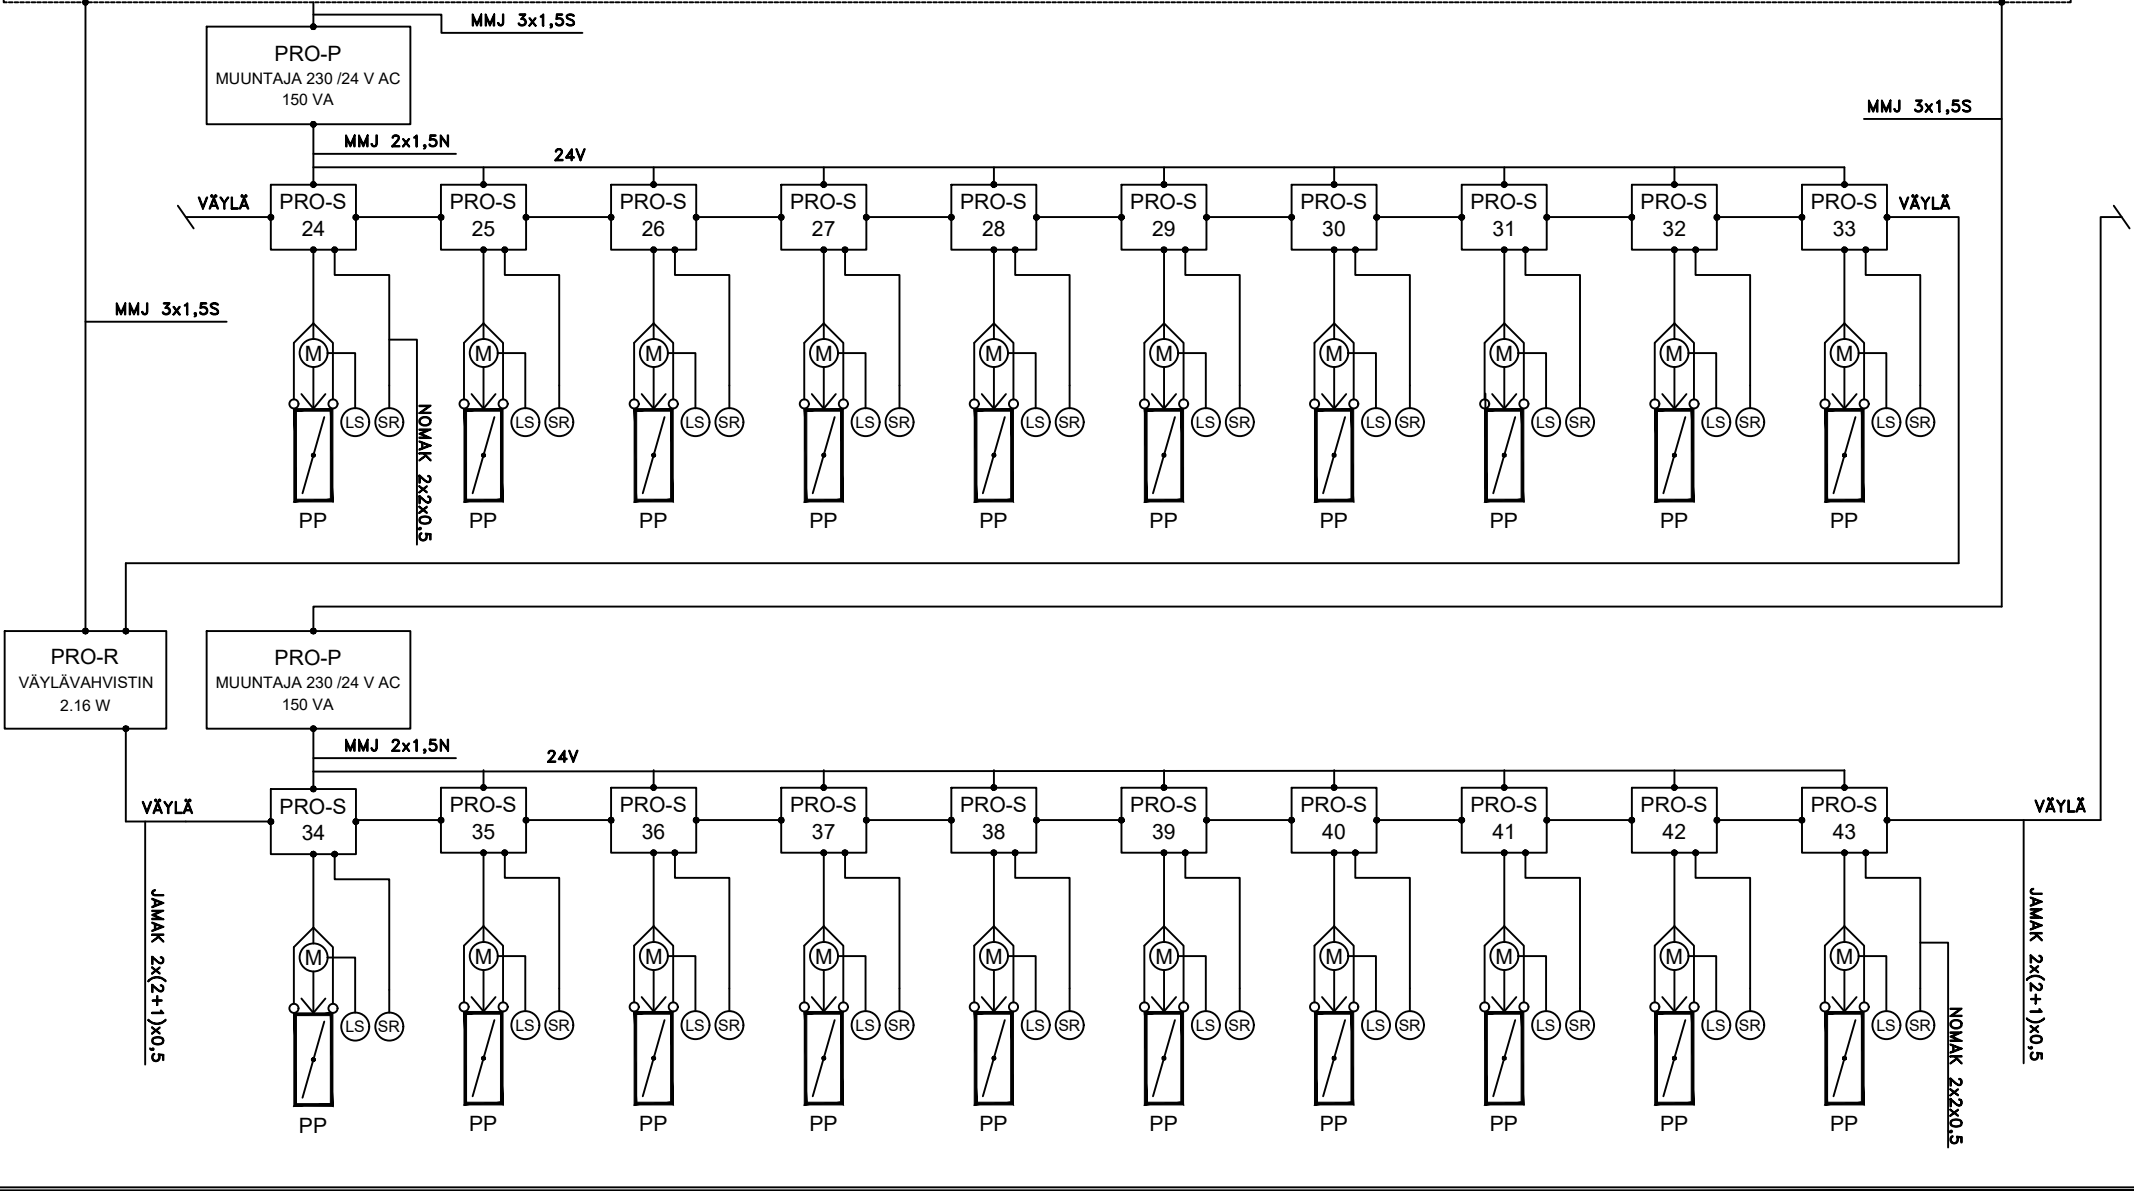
MMJ 3x1,5S

PRO-P
MUUNTAJA 230 /24 V AC
150 VA

MMJ 3x1,5S

MMJ 2x1,5N

24V

VÄYLÄ

PRO-S 24
PRO-S 25
PRO-S 26
PRO-S 27
PRO-S 28
PRO-S 29
PRO-S 30
PRO-S 31
PRO-S 32
PRO-S 33

VÄYLÄ

MMJ 3x1,5S

M LS SR PP
M LS SR PP
M LS SR PP
M LS SR PP
M LS SR PP
M LS SR PP
M LS SR PP
M LS SR PP
M LS SR PP
M LS SR PP

NOMAK 2x2x0,5

PRO-R
VÄYLÄVAHVISTIN
2.16 W

PRO-P
MUUNTAJA 230 /24 V AC
150 VA

MMJ 2x1,5N

24V

VÄYLÄ

PRO-S 34
PRO-S 35
PRO-S 36
PRO-S 37
PRO-S 38
PRO-S 39
PRO-S 40
PRO-S 41
PRO-S 42
PRO-S 43

VÄYLÄ

JAMAK 2x(2+1)x0,5

M LS SR PP
M LS SR PP
M LS SR PP
M LS SR PP
M LS SR PP
M LS SR PP
M LS SR PP
M LS SR PP
M LS SR PP
M LS SR PP

NOMAK 2x2x0,5

JAMAK 2x(2+1)x0,5